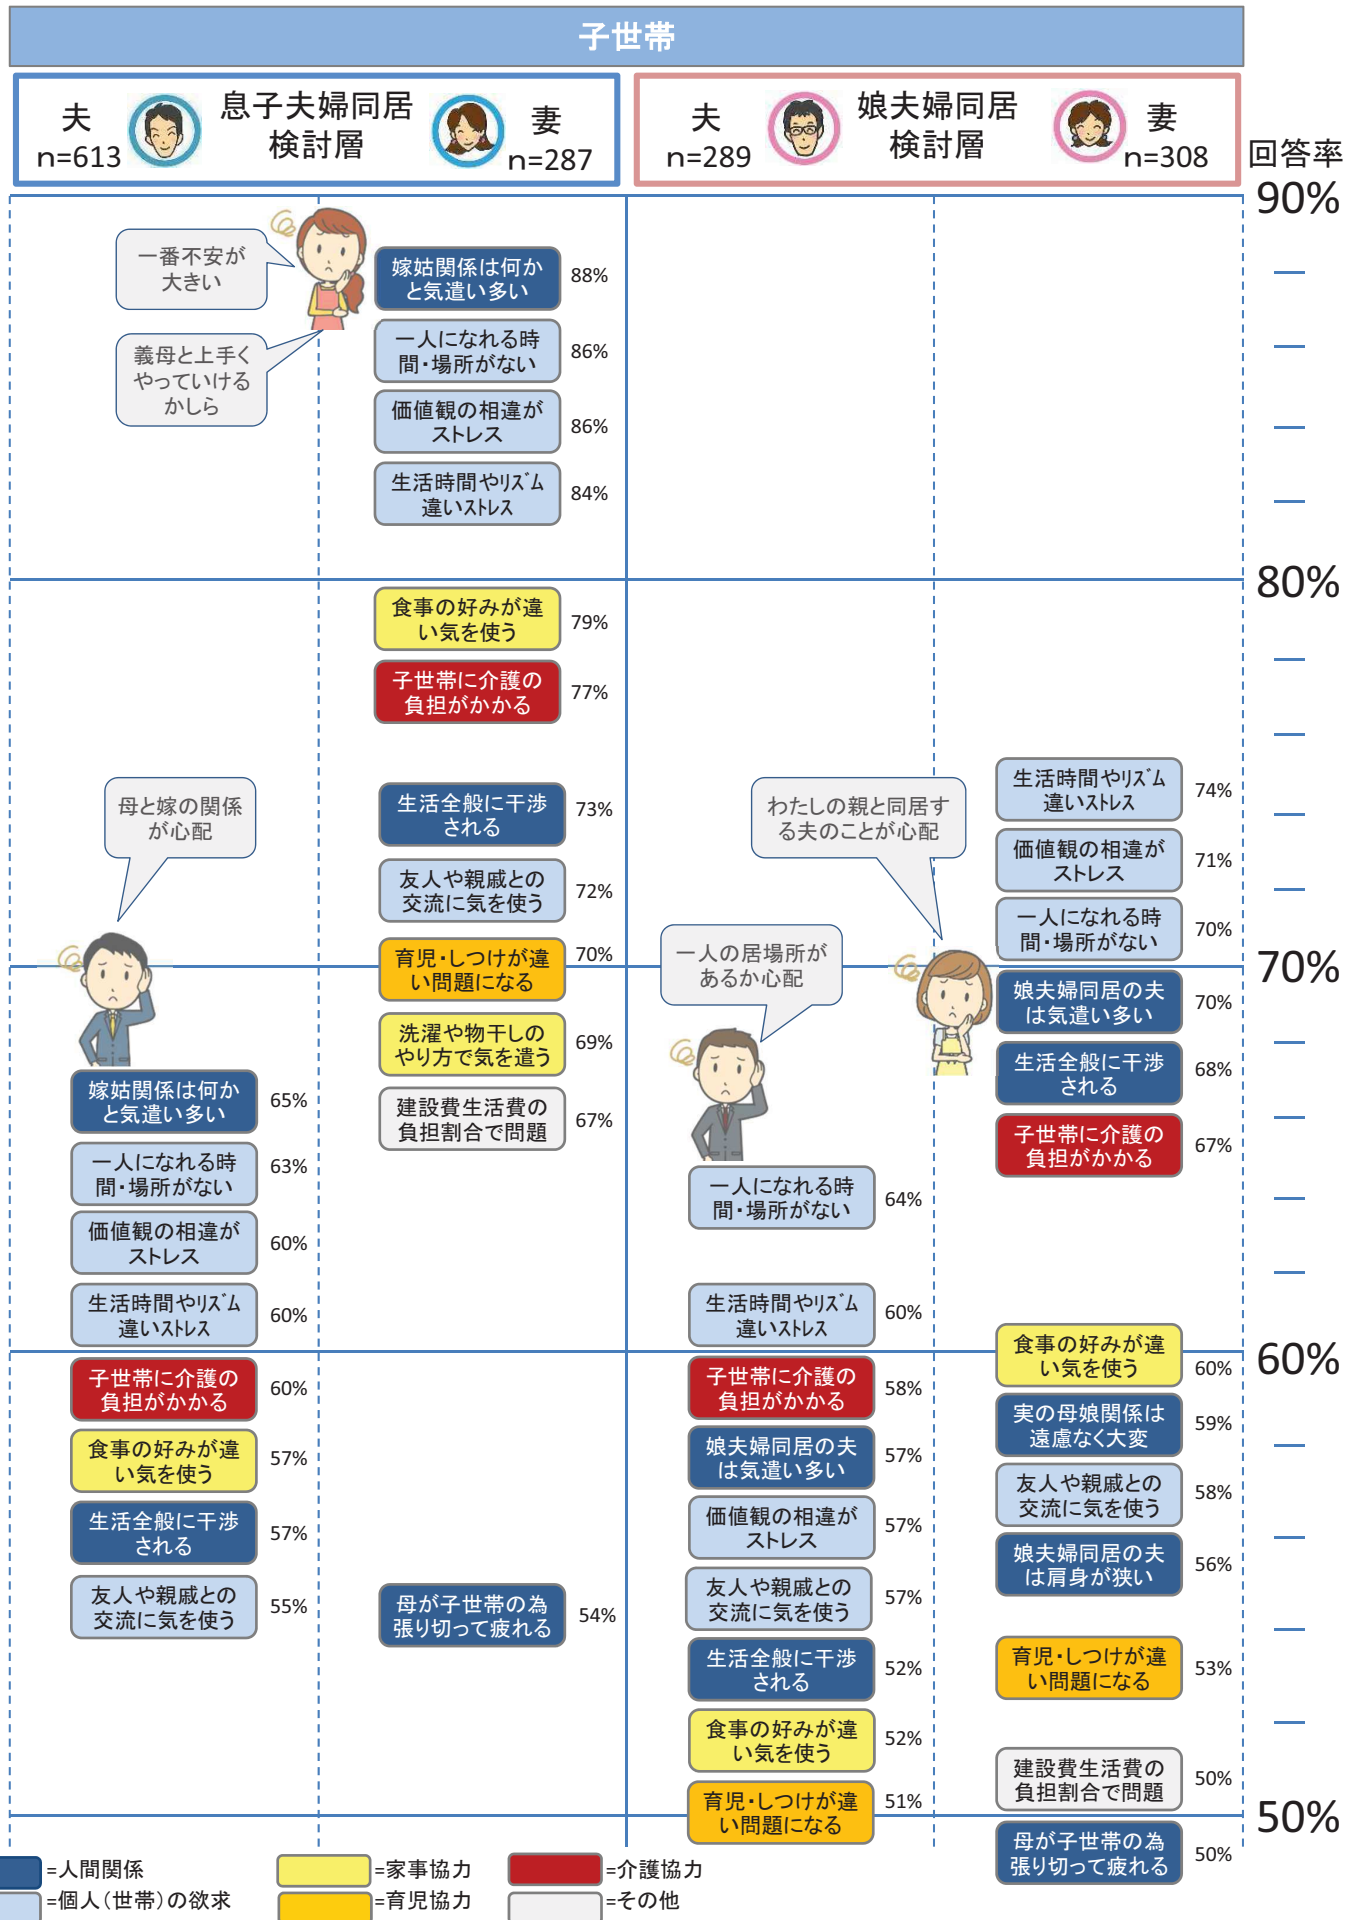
子世帯

夫 n=613 息子夫婦同居検討層 妻 n=287

夫 n=289 娘夫婦同居検討層 妻 n=308

回答率

90%

一番不安が大きい

義母と上手くやっていけるかしら

嫁姑関係は何かと気遣い多い 88%

一人になれる時間・場所がない 86%

価値観の相違がストレス 86%

生活時間やリズム違いストレス 84%

80%

食事の好みが違い気を使う 79%

子世帯に介護の負担がかかる 77%

母と嫁の関係が心配

生活全般に干渉される 73%

友人や親戚との交流に気を使う 72%

育児・しつけが違い問題になる 70%

洗濯や物干しのやり方で気を遣う 69%

建設費生活費の負担割合で問題 67%

嫁姑関係は何かと気遣い多い 65%

一人になれる時間・場所がない 63%

価値観の相違がストレス 60%

生活時間やリズム違いストレス 60%

わたしの親と同居する夫のことが心配

一人の居場所があるか心配

生活時間やリズム違いストレス 74%

価値観の相違がストレス 71%

一人になれる時間・場所がない 70%

70%

娘夫婦同居の夫は気遣い多い 70%

生活全般に干渉される 68%

子世帯に介護の負担がかかる 67%

一人になれる時間・場所がない 64%

生活時間やリズム違いストレス 60%

食事の好みが違い気を使う 60%

60%

子世帯に介護の負担がかかる 60%

食事の好みが違い気を使う 57%

生活全般に干渉される 57%

友人や親戚との交流に気を使う 55%

母が子世帯の為張り切って疲れる 54%

子世帯に介護の負担がかかる 58%

娘夫婦同居の夫は気遣い多い 57%

価値観の相違がストレス 57%

友人や親戚との交流に気を使う 57%

生活全般に干渉される 52%

食事の好みが違い気を使う 52%

育児・しつけが違い問題になる 51%

実の母娘関係は遠慮なく大変 59%

友人や親戚との交流に気を使う 58%

娘夫婦同居の夫は肩身が狭い 56%

育児・しつけが違い問題になる 53%

建設費生活費の負担割合で問題 50%

50%

母が子世帯の為張り切って疲れる 50%

=人間関係
=個人(世帯)の欲求
=家事協力
=育児協力
=介護協力
=その他